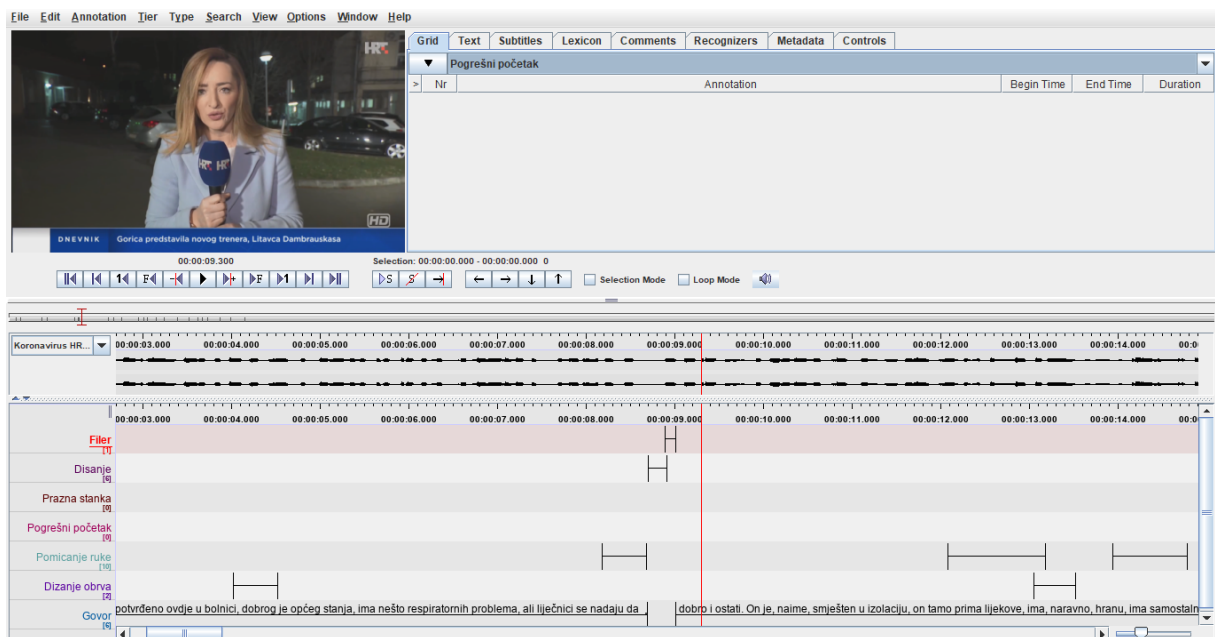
File Edit Annotation Tier Type Search View Options Window Help

HRT

HRT

HD

DNEVNIK Gorica predstavila novog trenera, Litavca Dambrauskasa

Grid | Text | Subtitles | Lexicon | Comments | Recognizers | Metadata | Controls

Pogrešni početak

| > | Nr | Annotation | Begin Time | End Time | Duration |
|---|---|---|---|---|---|

00:00:09.300

Selection: 00:00:00.000 - 00:00:00.000 0

Selection Mode Loop Mode

Koronavirus HR...

00:00:03.000 00:00:04.000 00:00:05.000 00:00:06.000 00:00:07.000 00:00:08.000 00:00:09.000 00:00:10.000 00:00:11.000 00:00:12.000 00:00:13.000 00:00:14.000

00:00:03.000 00:00:04.000 00:00:05.000 00:00:06.000 00:00:07.000 00:00:08.000 00:00:09.000 00:00:10.000 00:00:11.000 00:00:12.000 00:00:13.000 00:00:14.000

Filer [1]

Disanje [6]

Prazna stanka [0]

Pogrešni početak [0]

Pomicanje ruke [10]

Dizanje obrva [2]

Govor [5]

potvrđeno ovdje u bolnici, dobrog je općeg stanja, ima nešto respiratornih problema, ali liječnici se nadaju da

dobro i ostati. On je, naime, smješten u izolaciju, on tamo prima lijekove, ima, naravno, hranu, ima samostaln